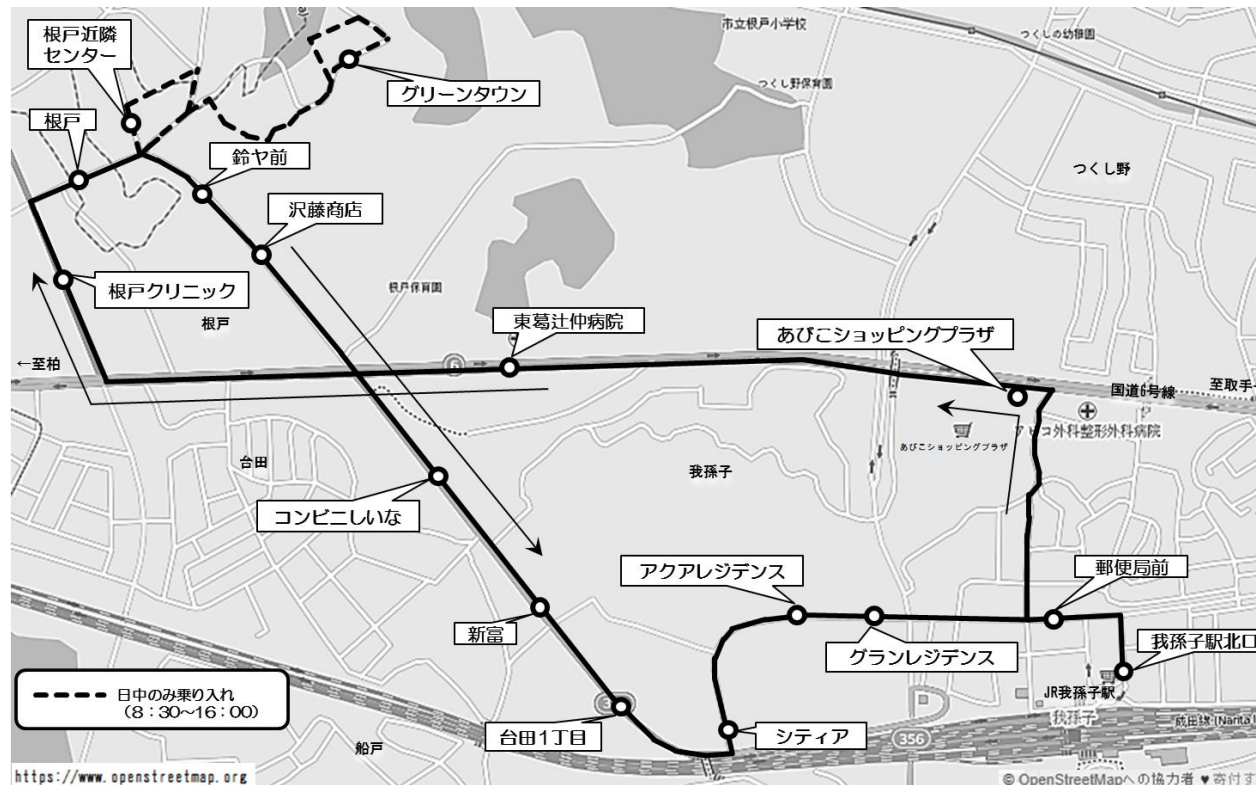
根戸近隣センター

グリーンタウン

市立根戸小学校

つくしの幼稚園

つくし野保育園

根戸

鈴ヤ前

沢藤商店

つくし野

根戸クリニック

根戸保育園

根戸

東葛辻仲病院

あびこショッピングプラザ

←至柏

6

国道6号線

至取手

アビコ外科整形外科病院

あびこショッピングプラザ

台田

我孫子

コンビニしいな

アクアレジデンス

郵便局前

新富

グランレジデンス

我孫子駅北口

日中のみ乗り入れ
（8：30～16：00）

JR我孫子駅

我孫子

台田1丁目

シティア

356

成田線 (Narita L

船戸

https://www.openstreetmap.org

© OpenStreetMapへの協力者 ♥寄付す